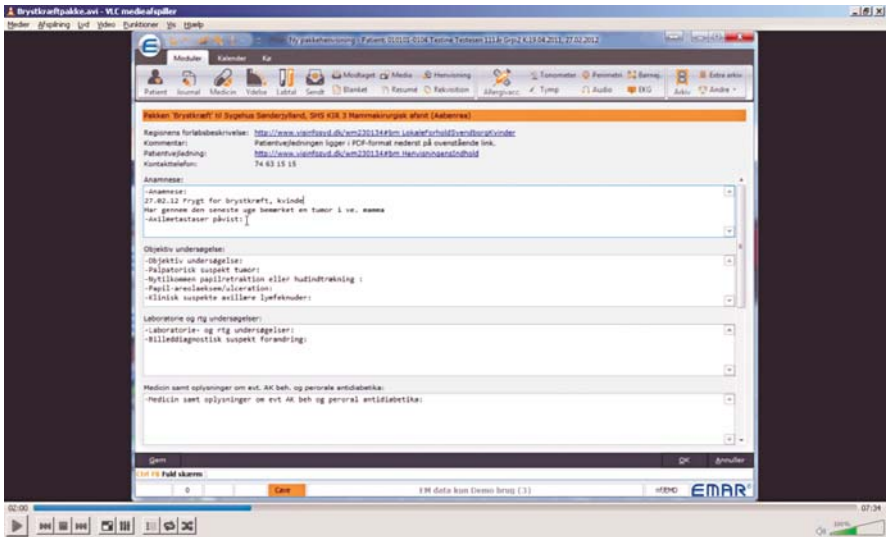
Brystkræftpakke.avi - VLC medieafspiller

Medier Afspilning Lyd Video Funktioner Vis Hjælp

Ny pakkehenvisning - Patient: 010101-0104 Testine Testesen 111år Grp2 4.10.04.2011 - 27.02.2012

Moduler Kalender Ka

Patient Journal Medicin Ydelse Labtal Sendt Modtaget Media Henvisning Blanket Resumé Rekvisition Allergivacc Tonometer Perimetri Tymp Audio Børnej. EKG Arkiv Extra arkiv Andre

Pakken 'Brystkræft' til Sygehus Sønderjylland, SHS KIR 3 Mammakirurgisk afsnit (Aabenraa)

Regionens forløbsbeskrivelse: http://www.visinfosyd.dk/wm230134#bm LokaleForholdSvendborgKvinder
Kommentar: Patientvejledningen ligger i PDF-format nederst på ovenstående link.
Patientvejledning: http://www.visinfosyd.dk/wm230134#bm HenvisningensIndhold
Kontakttelefon: 74 63 15 15

Anamnese:
-Anamnese:
27.02.12 Frygt for brystkræft, kvinde
Har gennem den seneste uge bemærket en tumor i ve. mamma
-Axilmetastaser påvist:

Objektiv undersøgelse:
-Objektiv undersøgelse:
-Palpatorisk suspekt tumor:
-Nytilkommen papilretraktion eller hudindtrækning :
-Papil-areolaeksem/ulceration:
-Klinisk suspekte axillære lymfeknuder:

Laboratorie og rtg undersøgelser:
-Laboratorie- og rtg undersøgelser:
-Billeddiagnostisk suspekt forandring:

Medicin samt oplysninger om evt. AK beh. og perorale antidiabetika:
-Medicin samt oplysninger om evt AK beh og peroral antidiabetika:

Gem OK Annuller

Ctrl F8 Fuld skærm

0 Cave EM data kun Demo brug (3) EMAR

02:00 07:34